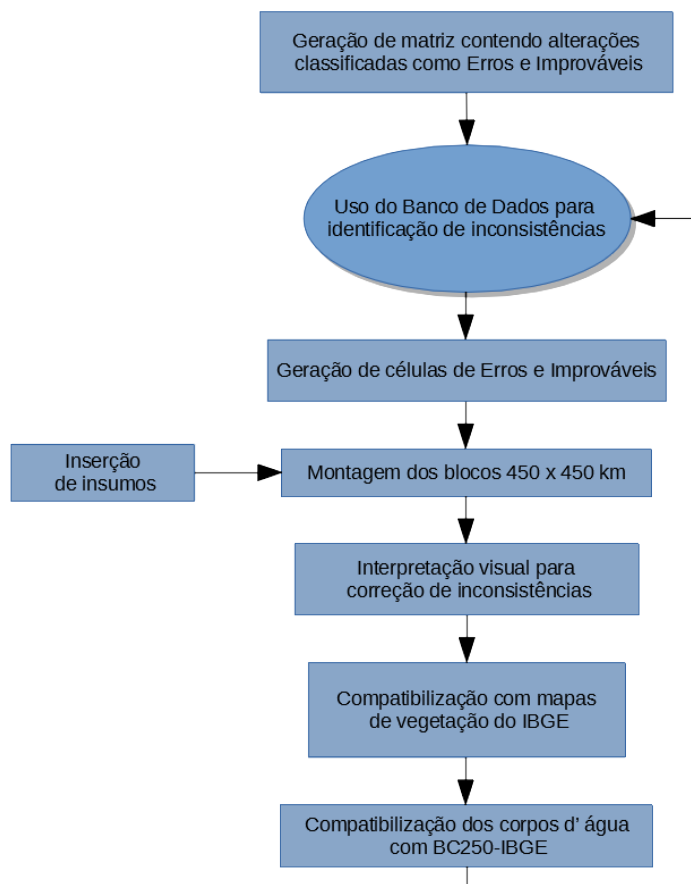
Geração de matriz contendo alterações classificadas como Erros e Improváveis

Uso do Banco de Dados para identificação de inconsistências

Geração de células de Erros e Improváveis

Inserção de insumos

Montagem dos blocos 450 x 450 km

Interpretação visual para correção de inconsistências

Compatibilização com mapas de vegetação do IBGE

Compatibilização dos corpos d' água com BC250-IBGE